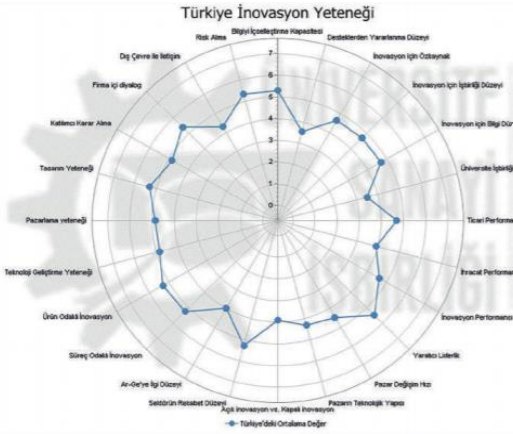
Türkiye İnovasyon Yeteneği

Bilgiyi İçselleştirme Kapasitesi
Desteklerden Yararlanma Düzeyi
İnovasyon için Özkaynak
İnovasyon için İşbirliği Düzeyi
İnovasyon için Bilgi Düz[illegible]
Üniversite İşbirliği
Ticari Performa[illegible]
İhracat Performa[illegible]
İnovasyon Performansı
Yaratıcı Liderlik
Pazar Değişim Hızı
Pazarın Teknolojik Yapısı
Açık İnovasyon vs. Kapalı İnovasyon
Sektörün Rekabet Düzeyi
Ar-Ge'ye İlgi Düzeyi
Süreç Odaklı İnovasyon
Ürün Odaklı İnovasyon
Teknoloji Geliştirme Yeteneği
Pazarlama yeteneği
Tasarım Yeteneği
Katılımcı Karar Alma
Firma içi diyalog
Dış Çevre ile İletişim
Risk Alma

7
6
5
4
3
2
1
0

Türkiye'deki Ortalama Değer